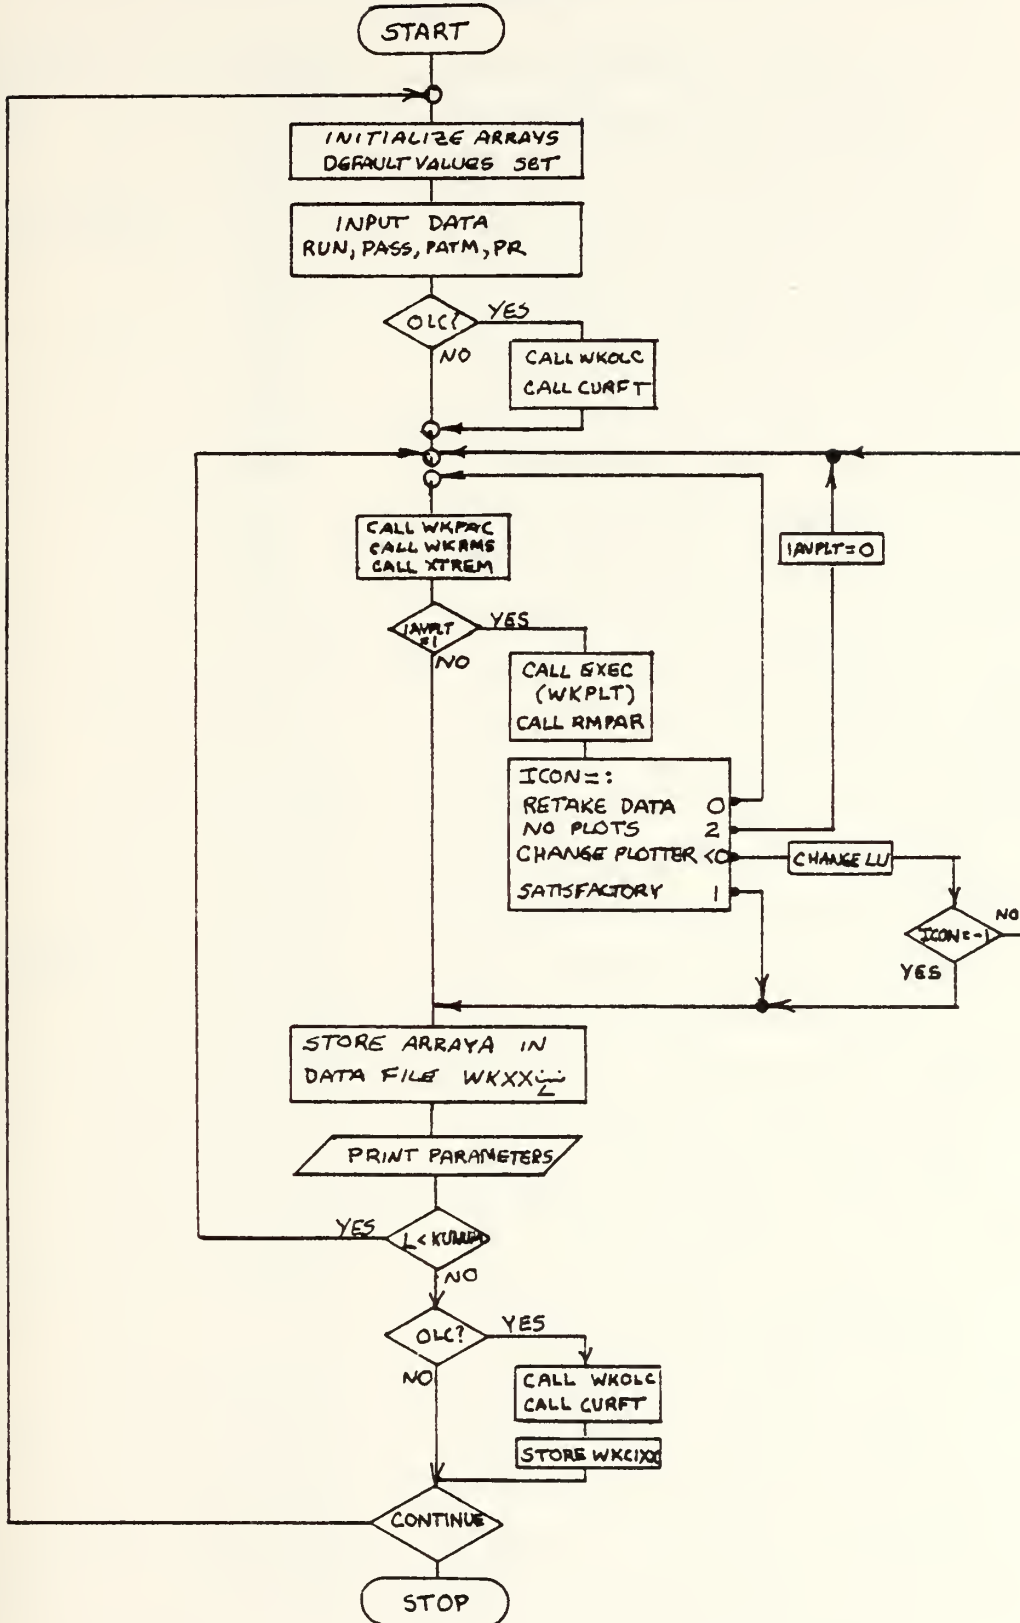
START

INITIALIZE ARRAYS
DEFAULT VALUES SET

INPUT DATA
RUN, PASS, PATM, PR

OLC?
YES
NO

CALL WKOLC
CALL CURFT

CALL WKPAC
CALL WKAMS
CALL XTREM

IANPLT=0

IANPLT =1
YES
NO

CALL EXEC
(WKPLT)
CALL RMPAR

ICON=:
RETAKE DATA 0
NO PLOTS 2
CHANGE PLOTTER <0
SATISFACTORY 1

CHANGE LU

ICON=-1
NO
YES

STORE ARRAYA IN
DATA FILE WKXX$\frac{-}{L}$

PRINT PARAMETERS

YES
L < KURUN
NO

OLC?
YES
NO

CALL WKOLC
CALL CURFT

STORE WKCIXX

CONTINUE

STOP